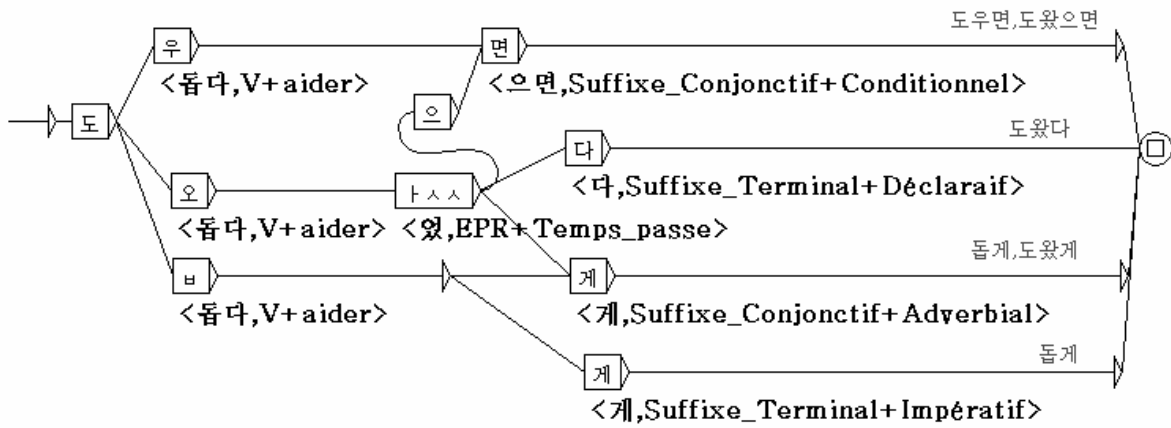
도우면,도왔으면

우

<돕다,V+aider>

면

<으면,Suffixe_Conjonctif+Conditionnel>

으

도

도왔다

다

<다,Suffixe_Terminal+Déclaraif>

오

<돕다,V+aider>

ㅏㅆㅆ

<었,EPR+Temps_passe>

돕게,도왔게

ㅂ

게

<돕다,V+aider>

<게,Suffixe_Conjonctif+Adverbial>

돕게

게

<게,Suffixe_Terminal+Impératif>